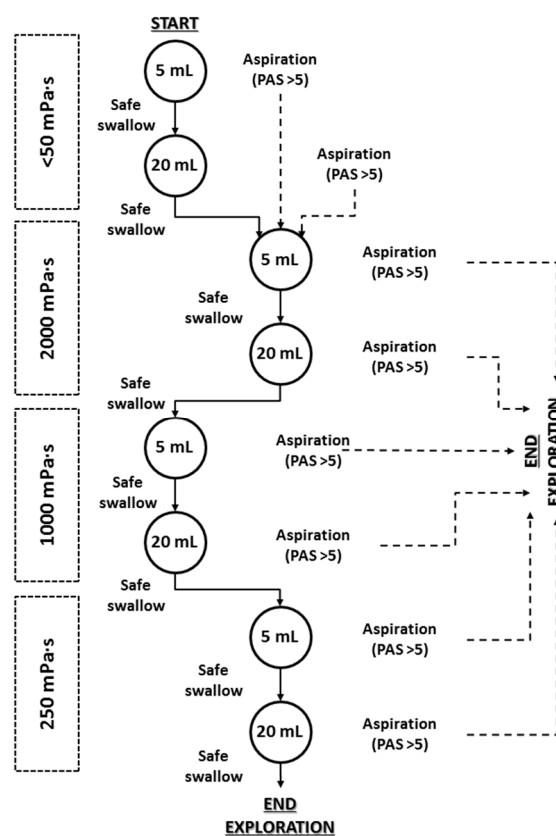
<50 mPa·s

2000 mPa·s

1000 mPa·s

250 mPa·s

START

5 mL

Aspiration (PAS >5)

Safe swallow

20 mL

Aspiration (PAS >5)

Safe swallow

5 mL

Aspiration (PAS >5)

Safe swallow

20 mL

Aspiration (PAS >5)

Safe swallow

5 mL

Aspiration (PAS >5)

Safe swallow

20 mL

Aspiration (PAS >5)

Safe swallow

5 mL

Aspiration (PAS >5)

Safe swallow

20 mL

Aspiration (PAS >5)

Safe swallow

END EXPLORATION

END EXPLORATION